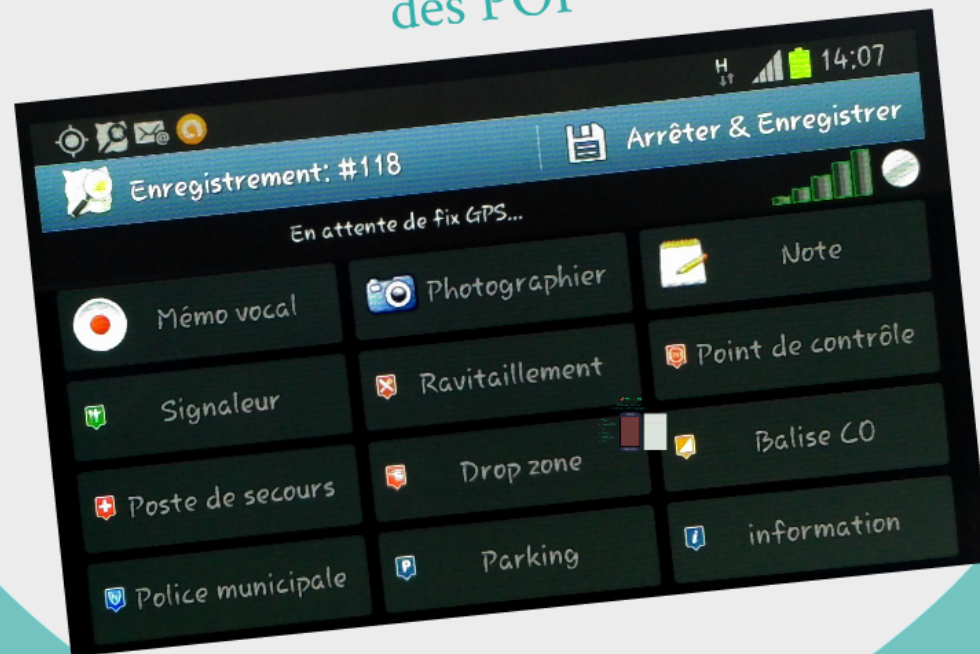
des POI

14:07

Arrêter & Enregistrer

Enregistrement: #118

En attente de fix GPS...

Mémo vocal

Photographier

Note

Signaleur

Ravitaillement

Point de contrôle

Balise CO

Poste de secours

Drop zone

Police municipale

Parking

information